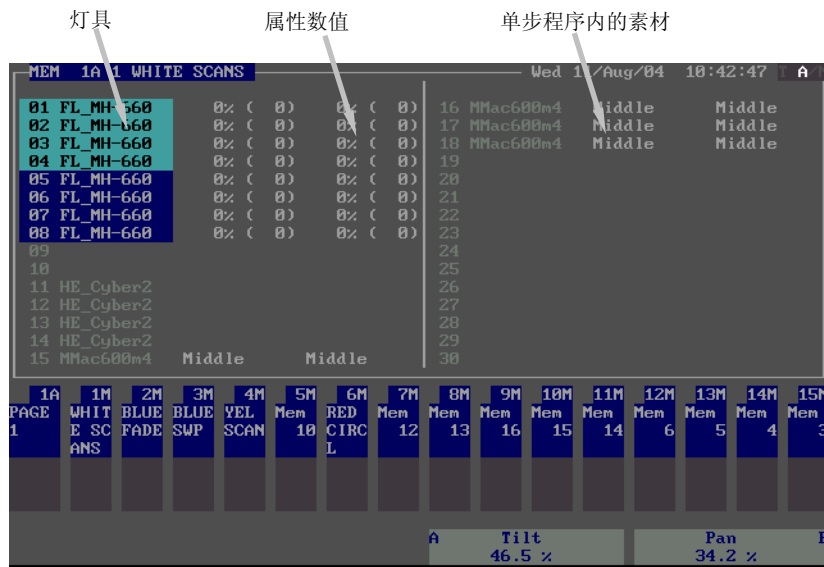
灯具

属性数值

单步程序内的素材

MEM 1A 1 WHITE SCANS

Wed 1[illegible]/Aug/04 10:42:47 A

| | | | |
|---|---|---|---|
| 01 FL_MH-660 | 0% ( 0) | 0% ( 0) | |
| 02 FL_MH-660 | 0% ( 0) | 0% ( 0) | |
| 03 FL_MH-660 | 0% ( 0) | 0% ( 0) | |
| 04 FL_MH-660 | 0% ( 0) | 0% ( 0) | |
| 05 FL_MH-660 | 0% ( 0) | 0% ( 0) | |
| 06 FL_MH-660 | 0% ( 0) | 0% ( 0) | |
| 07 FL_MH-660 | 0% ( 0) | 0% ( 0) | |
| 08 FL_MH-660 | 0% ( 0) | 0% ( 0) | |
| 09 | | | |
| 10 | | | |
| 11 HE_Cyber2 | | | |
| 12 HE_Cyber2 | | | |
| 13 HE_Cyber2 | | | |
| 14 HE_Cyber2 | | | |
| 15 MMac600m4 | Middle | Middle | |

16 MMac600m4 Middle Middle
17 MMac600m4 Middle Middle
18 MMac600m4 Middle Middle
19
20
21
22
23
24
25
26
27
28
29
30

| 1A | 1M | 2M | 3M | 4M | 5M | 6M | 7M | 8M | 9M | 10M | 11M | 12M | 13M | 14M | 15M |
|---|---|---|---|---|---|---|---|---|---|---|---|---|---|---|---|
| PAGE 1 | WHITE SCANS | BLUE FADE | BLUE SWP | YEL SCAN | Mem 10 | RED CIRCL | Mem 12 | Mem 13 | Mem 16 | Mem 15 | Mem 14 | Mem 6 | Mem 5 | Mem 4 | Mem 3 |

A Tilt 46.5 %

Pan 34.2 %